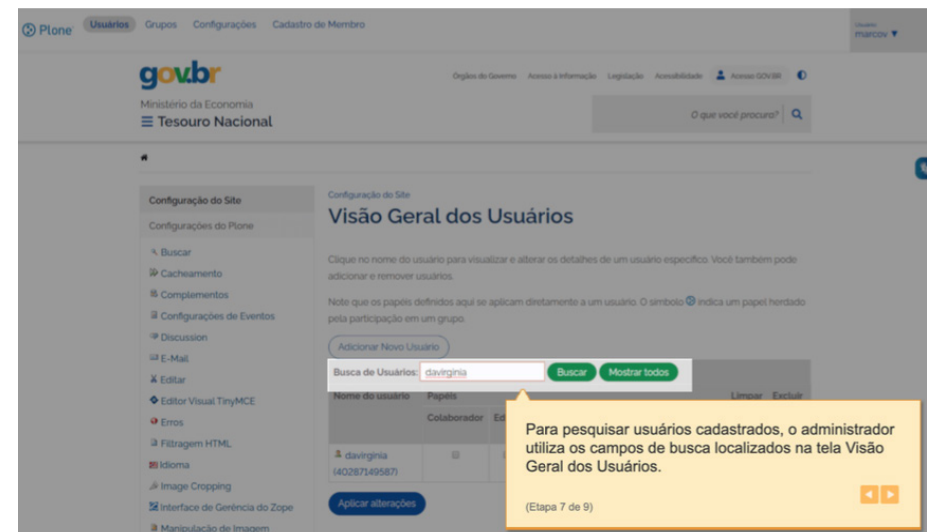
Plone Usuários Grupos Configurações Cadastro de Membro

Usuário
marcov ▼

gov.br

Órgãos do Governo Acesso à Informação Legislação Acessibilidade Acesso GOV.BR

Ministério da Economia
Tesouro Nacional

O que você procura?

Configuração do Site
Configurações do Plone
Buscar
Cacheamento
Complementos
Configurações de Eventos
Discussion
E-Mail
Editar
Editor Visual TinyMCE
Erros
Filtragem HTML
Idioma
Image Cropping
Interface de Gerência do Zope
Manipulação de Imagem

Configuração do Site
Visão Geral dos Usuários

Clique no nome do usuário para visualizar e alterar os detalhes de um usuário específico. Você também pode adicionar e remover usuários.

Note que os papéis definidos aqui se aplicam diretamente a um usuário. O símbolo indica um papel herdado pela participação em um grupo.

Adicionar Novo Usuário

Busca de Usuários: davirginia Buscar Mostrar todos

| Nome do usuário | Papéis | | Limpar | Excluir |
|---|---|---|---|---|
| | Colaborador | Ed | | |
| davirginia (40287149587) | | | | |

Aplicar alterações

Para pesquisar usuários cadastrados, o administrador utiliza os campos de busca localizados na tela Visão Geral dos Usuários.

(Etapa 7 de 9)